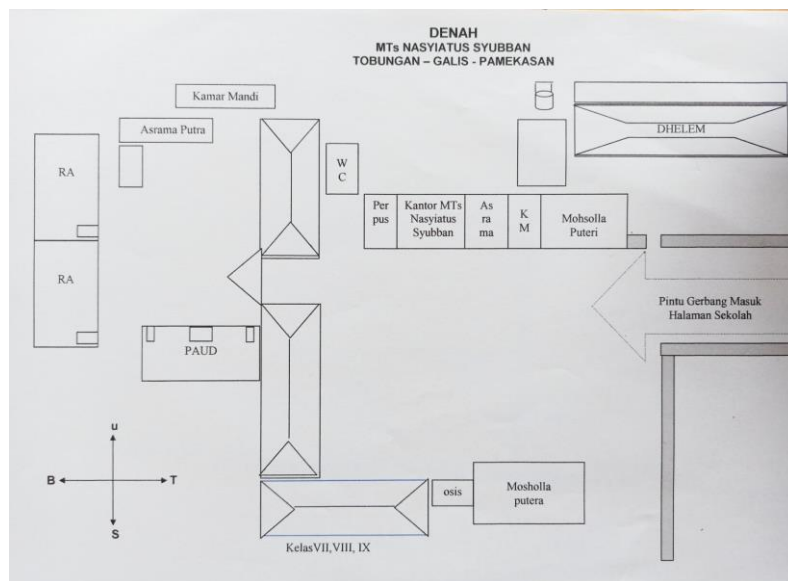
DENAH
MTs NASYIATUS SYUBBAN
TOBUNGAN – GALIS - PAMEKASAN

Kamar Mandi

Asrama Putra

RA

RA

W C

DHELEM

Per pus

Kantor MTs Nasyiatus Syubban

As ra ma

K M

Mohsolla Puteri

Pintu Gerbang Masuk Halaman Sekolah

PAUD

u

B

T

S

osis

Mosholla putera

KelasVII,VIII, IX